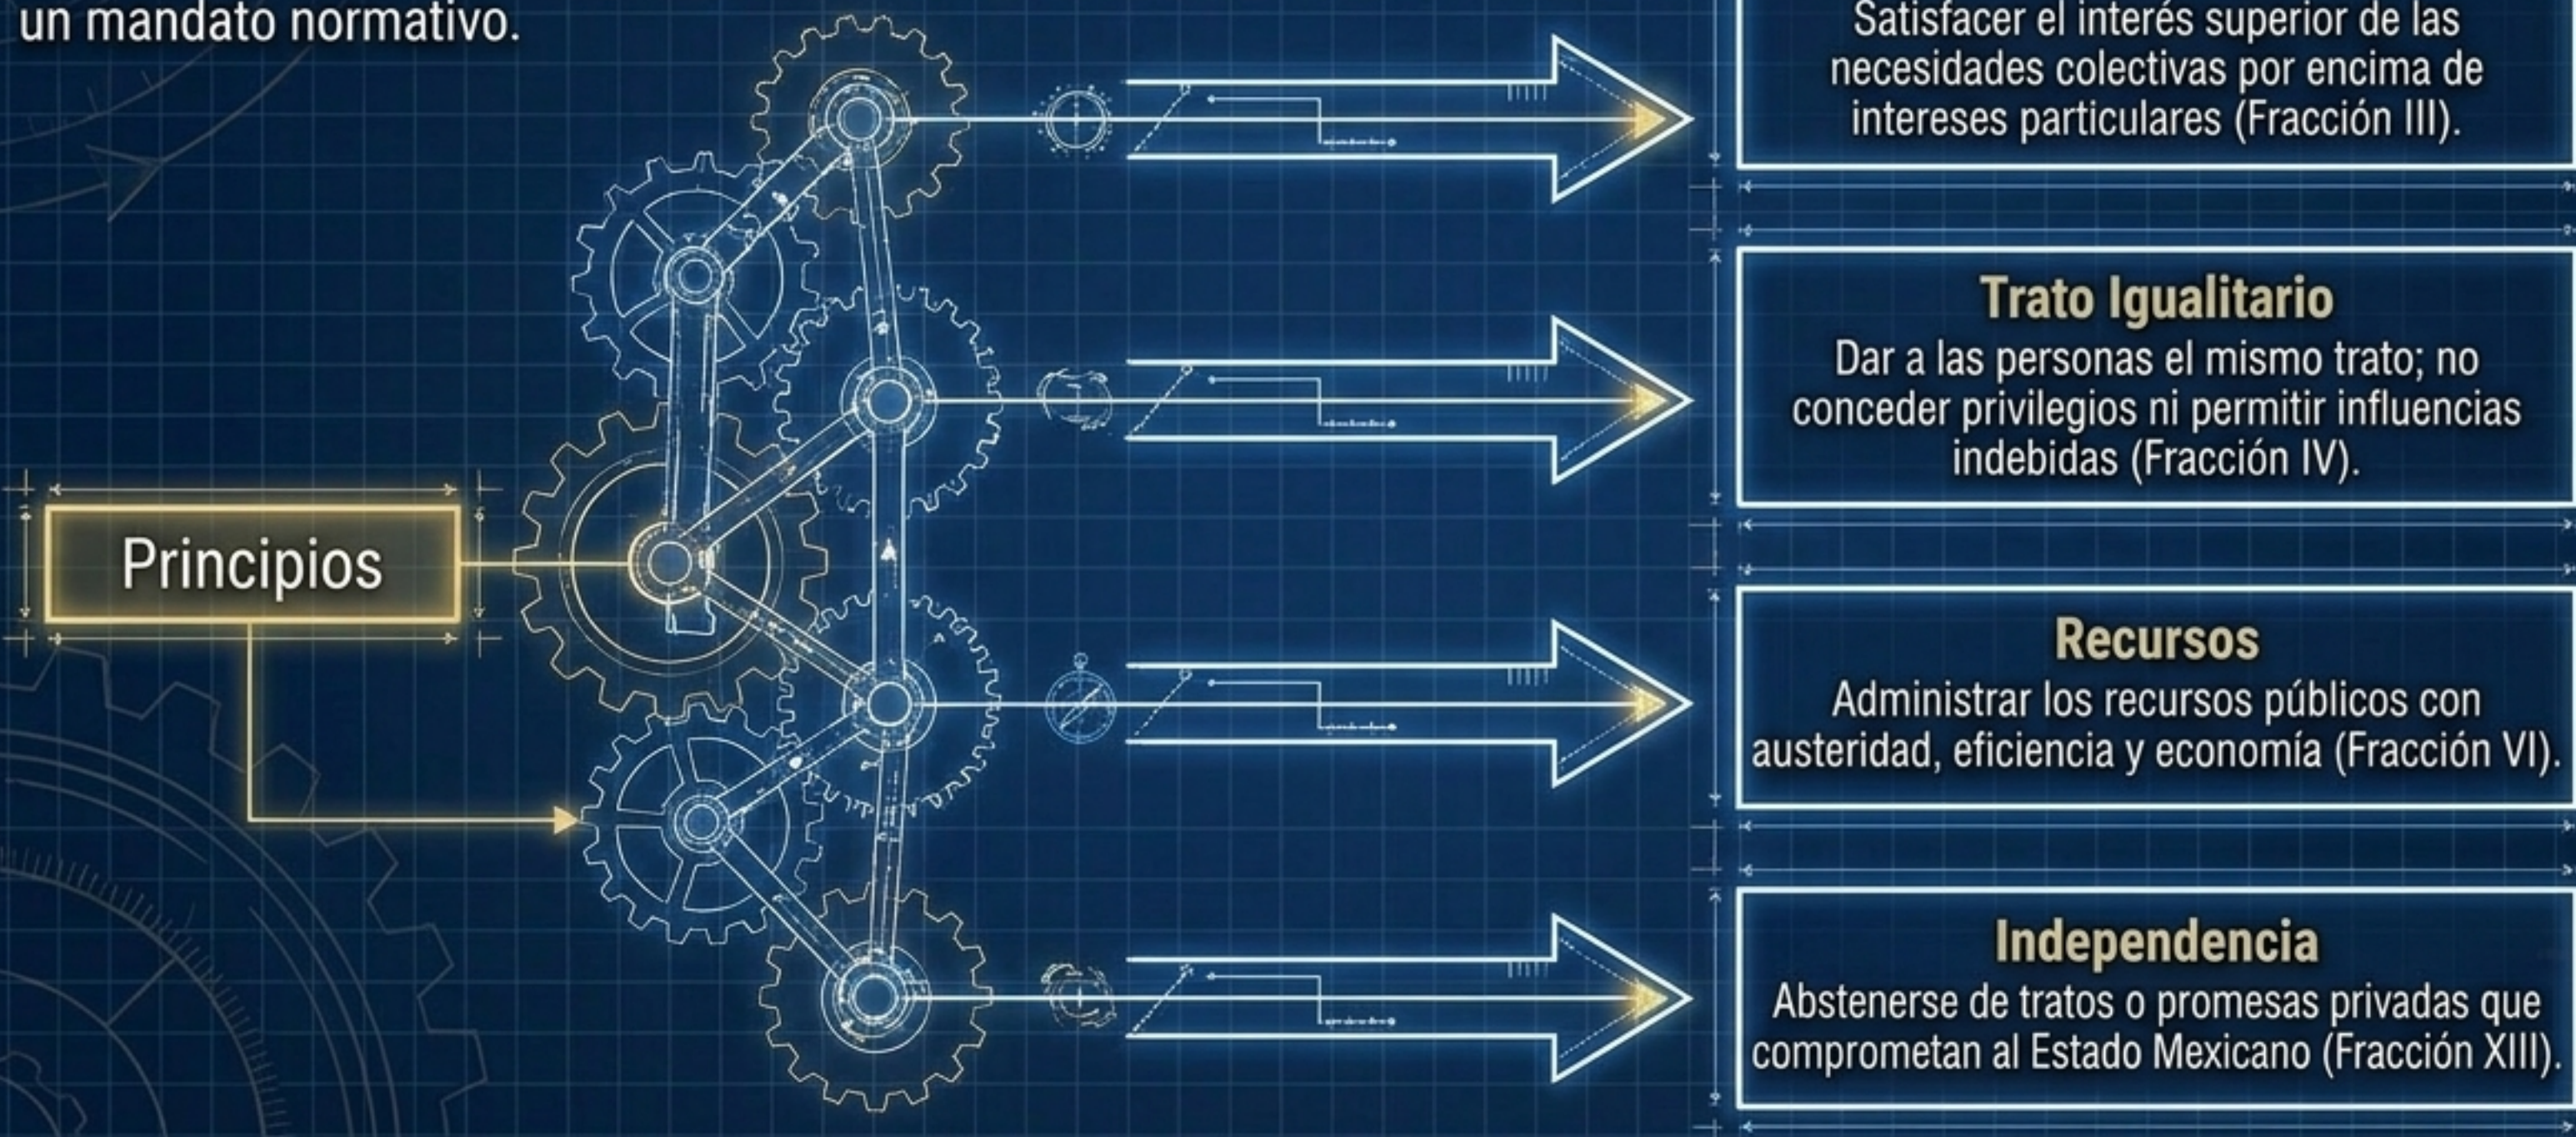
un mandato normativo.

Principios

Satisfacer el interés superior de las necesidades colectivas por encima de intereses particulares (Fracción III).

Trato Igualitario
Dar a las personas el mismo trato; no conceder privilegios ni permitir influencias indebidas (Fracción IV).

Recursos
Administrar los recursos públicos con austeridad, eficiencia y economía (Fracción VI).

Independencia
Abstenerse de tratos o promesas privadas que comprometan al Estado Mexicano (Fracción XIII).